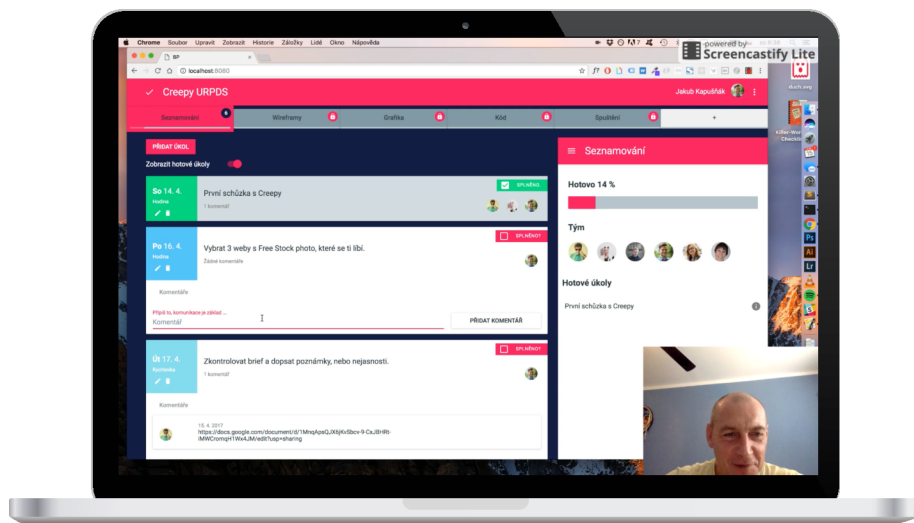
Chrome Soubor Upravit Zobrazit Historie Záložky Lidé Okno Nápověda

powered by Screencastify Lite

BP

localhost:8080

Creepy URPDS

Jakub Kapušňák

Seznamování 6

Wireframy

Grafika

Kód

Spuštění

+

PŘIDAT ÚKOL

Zobrazit hotové úkoly

So 14. 4.
Hodina

První schůzka s Creepy

1 komentář

SPLNĚNO

Po 16. 4.
Hodina

Vybrat 3 weby s Free Stock photo, které se ti líbí.

Žádné komentáře

SPLNĚNO?

Komentáře

Připiš to, komunikace je základ ...
Komentář

PŘIDAT KOMENTÁŘ

Út 17. 4.
Rychlovka

Zkontrolovat brief a dopsat poznámky, nebo nejasnosti.

1 komentář

SPLNĚNO?

Komentáře

15. 4. 2017
https://docs.google.com/document/d/1MnqApsQJXbjKvSbcv-9-CsJBHRt-iMWCromqH1Wx4JM/edit?usp=sharing

Seznamování

Hotovo 14 %

Tým

Hotové úkoly

První schůzka s Creepy

duch.svg

Killer-Wo Checkli